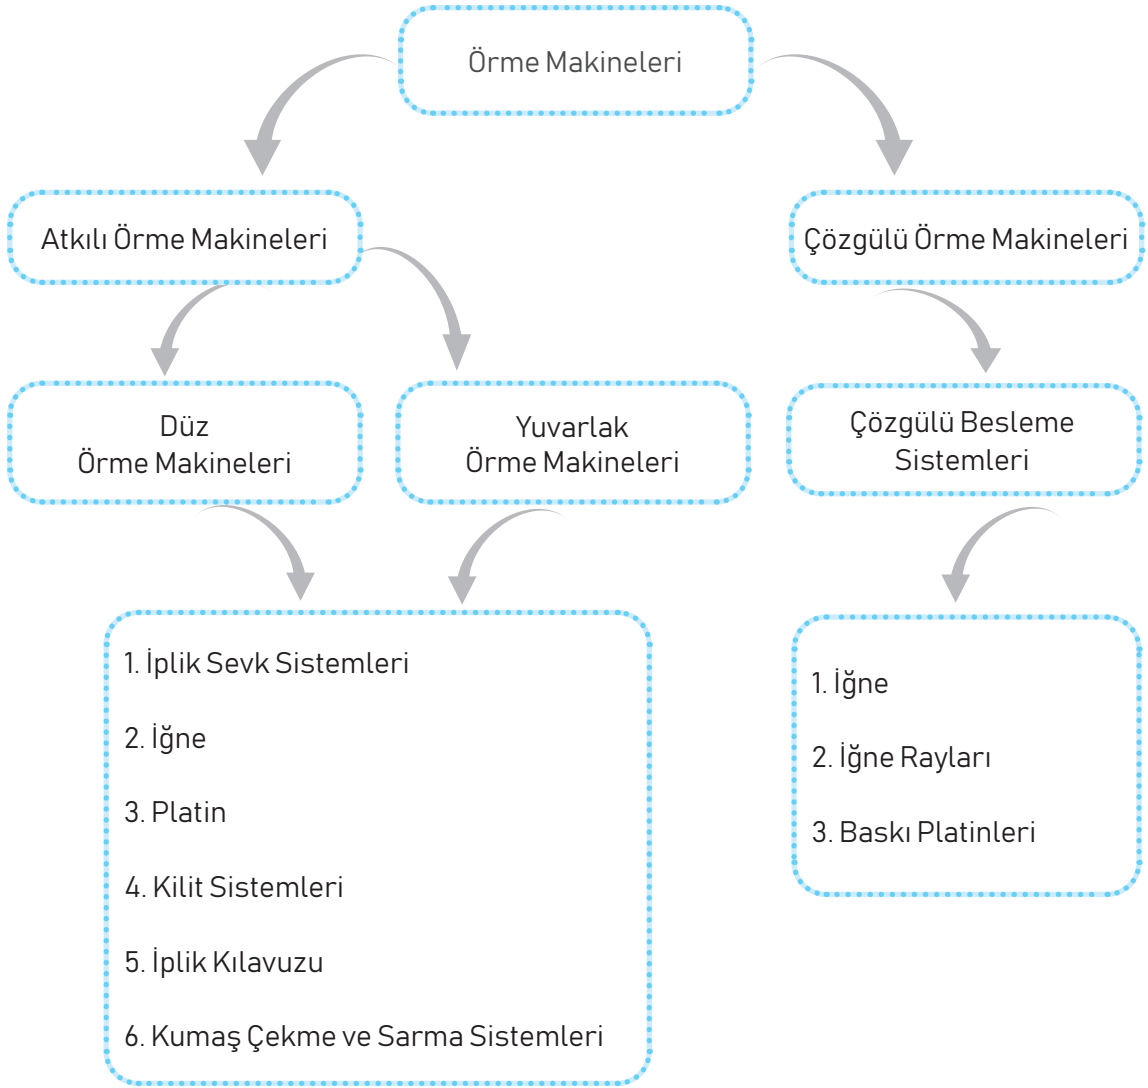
Örme Makineleri

Atkılı Örme Makineleri

Çözgülü Örme Makineleri

Düz Örme Makineleri

Yuvarlak Örme Makineleri

Çözgülü Besleme Sistemleri

1. İplik Sevk Sistemleri

2. İğne

3. Platin

4. Kilit Sistemleri

5. İplik Kılavuzu

6. Kumaş Çekme ve Sarma Sistemleri

1. İğne

2. İğne Rayları

3. Baskı Platinleri